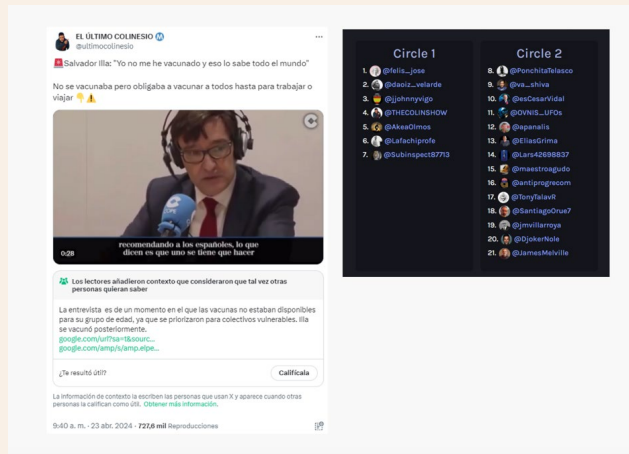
EL ÚLTIMO COLINESIO
@ultimocolinesio

Salvador Illa: "Yo no me he vacunado y eso lo sabe todo el mundo"

No se vacunaba pero obligaba a vacunar a todos hasta para trabajar o viajar

recomendando a los españoles, lo que dice en que uno se tiene que hacer

0:28

Los lectores añadieron contexto que consideraron que tal vez otras personas quieran saber

La entrevista es de un momento en el que las vacunas no estaban disponibles para su grupo de edad, ya que se priorizaron para colectivos vulnerables. Illa se vacunó posteriormente.
google.com/url?sa=t&sourc...
google.com/amp/s/amp.elpe...

¿Te resultó útil?

Califícala

La información de contexto la escriben las personas que usan X y aparece cuando otras personas la califican como útil. Obtener más información.

9:40 a. m. · 23 abr. 2024 · 727,6 mil Reproducciones

Circle 1
1. @felis_jose
2. @daoiz_velarde
3. @jjohnnyvigo
4. @THECOLINSHOW
5. @AkeaOlmos
6. @Lafachiprofe
7. @Subinspect87713

Circle 2
8. @PonchitaTelasco
9. @va_shiva
10. @esCesarVidal
11. @OVNIS__UFOs
12. @apanalis
13. @EliasGrima
14. @Lars42698837
15. @maestroagudo
16. @antiprogrecom
17. @TonyTalavR
18. @SantiagoOrue7
19. @jmvillarroya
20. @DjokerNole
21. @JamesMelville